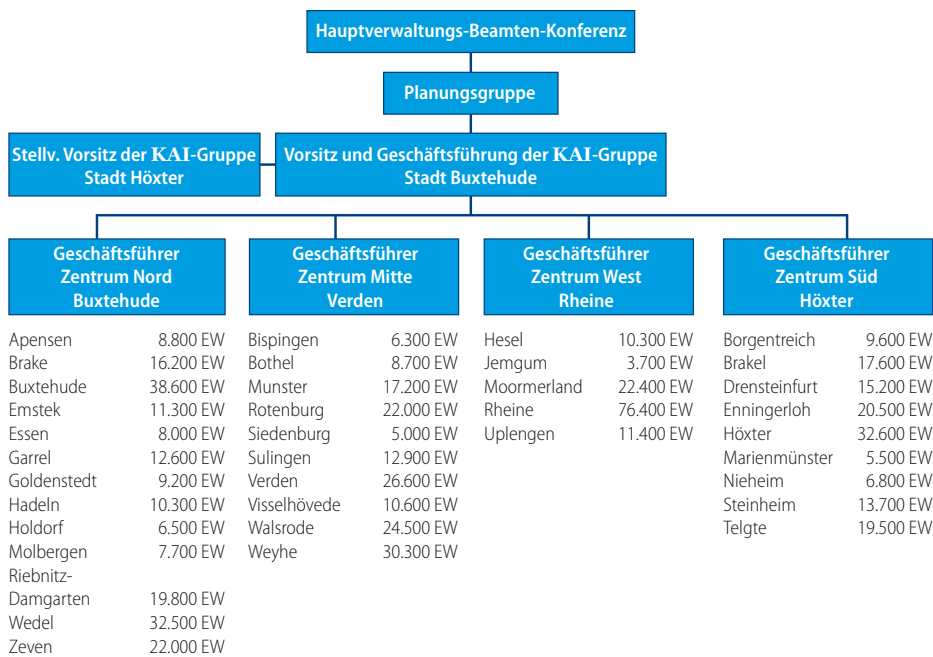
Hauptverwaltungs-Beamten-Konferenz

Planungsgruppe

Stellv. Vorsitz der KAI-Gruppe
Stadt Höxter

Vorsitz und Geschäftsführung der KAI-Gruppe
Stadt Buxtehude

Geschäftsführer
Zentrum Nord
Buxtehude

| | |
|---|---|
| Apensen | 8.800 EW |
| Brake | 16.200 EW |
| Buxtehude | 38.600 EW |
| Emstek | 11.300 EW |
| Essen | 8.000 EW |
| Garrel | 12.600 EW |
| Goldenstedt | 9.200 EW |
| Hadeln | 10.300 EW |
| Holdorf | 6.500 EW |
| Molbergen | 7.700 EW |
| Riebnitz-Damgarten | 19.800 EW |
| Wedel | 32.500 EW |
| Zeven | 22.000 EW |

Geschäftsführer
Zentrum Mitte
Verden

| | |
|---|---|
| Bispingen | 6.300 EW |
| Bothel | 8.700 EW |
| Munster | 17.200 EW |
| Rotenburg | 22.000 EW |
| Siedenburg | 5.000 EW |
| Sulingen | 12.900 EW |
| Verden | 26.600 EW |
| Visselhövede | 10.600 EW |
| Walsrode | 24.500 EW |
| Weyhe | 30.300 EW |

Geschäftsführer
Zentrum West
Rheine

| | |
|---|---|
| Hesel | 10.300 EW |
| Jemgum | 3.700 EW |
| Moormerland | 22.400 EW |
| Rheine | 76.400 EW |
| Uplengen | 11.400 EW |

Geschäftsführer
Zentrum Süd
Höxter

| | |
|---|---|
| Borgentreich | 9.600 EW |
| Brakel | 17.600 EW |
| Drensteinfurt | 15.200 EW |
| Enningerloh | 20.500 EW |
| Höxter | 32.600 EW |
| Marienmünster | 5.500 EW |
| Nieheim | 6.800 EW |
| Steinheim | 13.700 EW |
| Telgte | 19.500 EW |